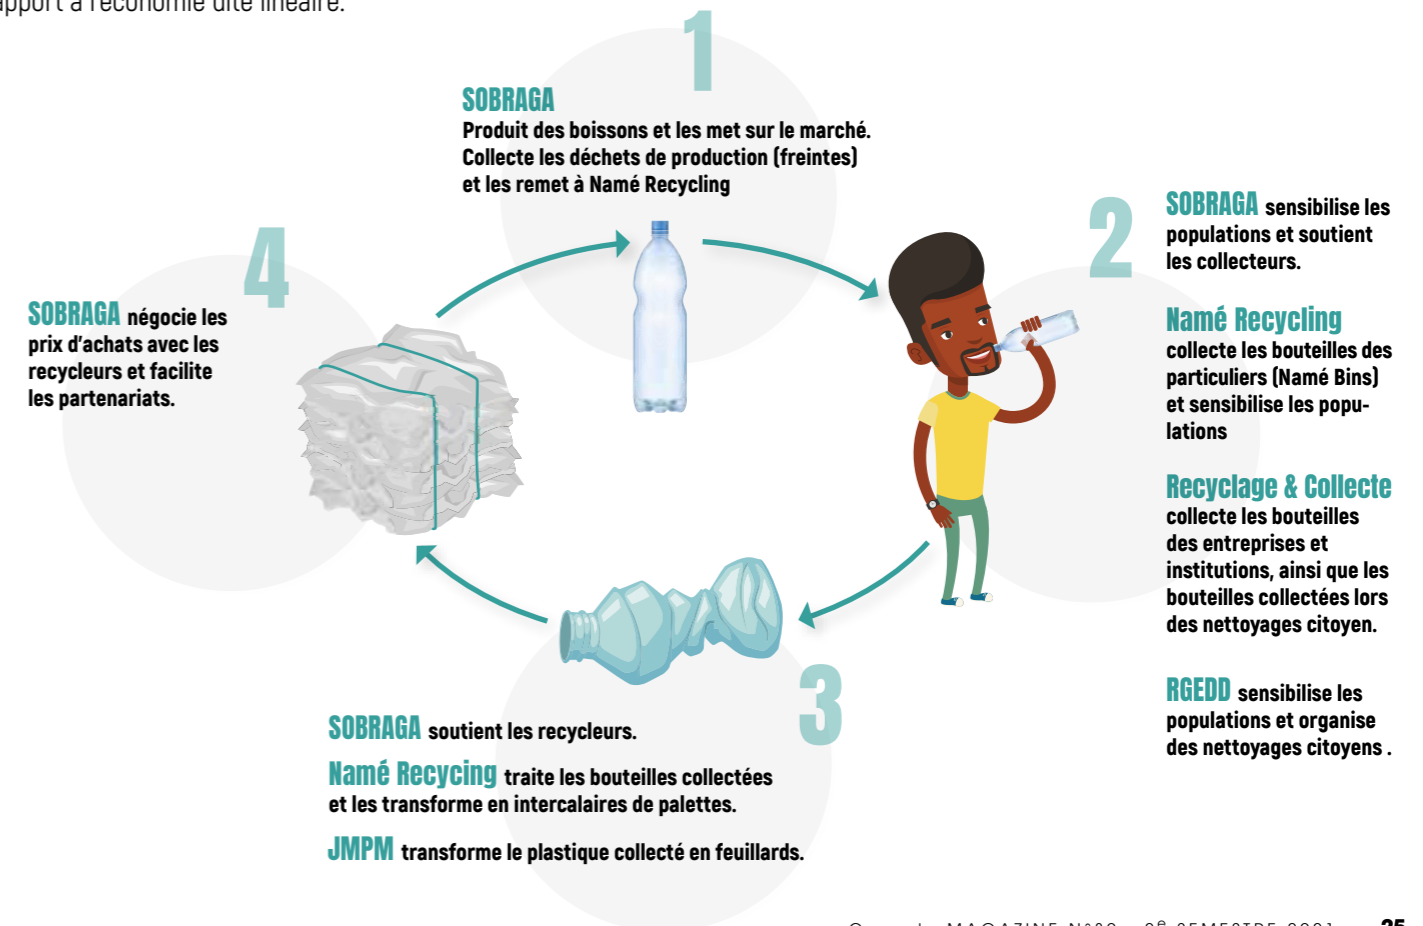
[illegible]pport à l'économie dite linéaire.

1

SOBRAGA
Produit des boissons et les met sur le marché. Collecte les déchets de production (freintes) et les remet à Namé Recycling

2

SOBRAGA sensibilise les populations et soutient les collecteurs.

Namé Recycling collecte les bouteilles des particuliers (Namé Bins) et sensibilise les populations

Recyclage & Collecte collecte les bouteilles des entreprises et institutions, ainsi que les bouteilles collectées lors des nettoyages citoyen.

RGEDD sensibilise les populations et organise des nettoyages citoyens .

3

SOBRAGA soutient les recycleurs.

Namé Recycing traite les bouteilles collectées et les transforme en intercalaires de palettes.

JMPM transforme le plastique collecté en feuillards.

4

SOBRAGA négocie les prix d'achats avec les recycleurs et facilite les partenariats.

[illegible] MAGAZINE N°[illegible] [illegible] SEMESTRE 2021 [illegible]